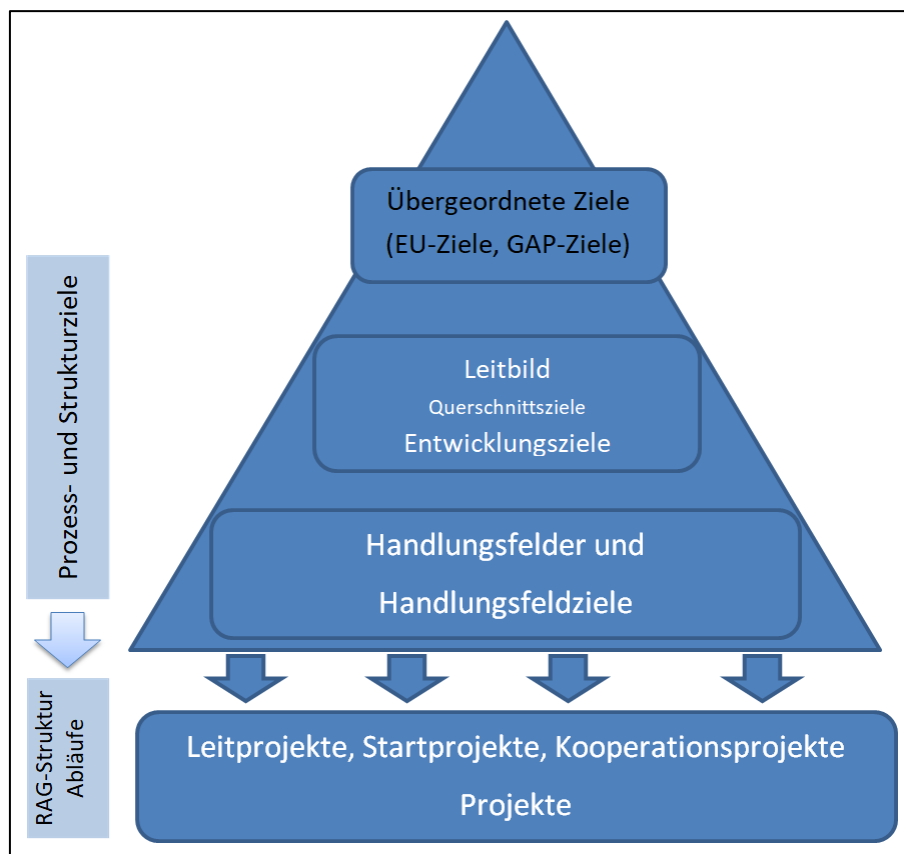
Übergeordnete Ziele
(EU-Ziele, GAP-Ziele)

Leitbild
Querschnittsziele
Entwicklungsziele

Handlungsfelder und
Handlungsfeldziele

Prozess- und Strukturziele

RAG-Struktur
Abläufe

Leitprojekte, Startprojekte, Kooperationsprojekte
Projekte